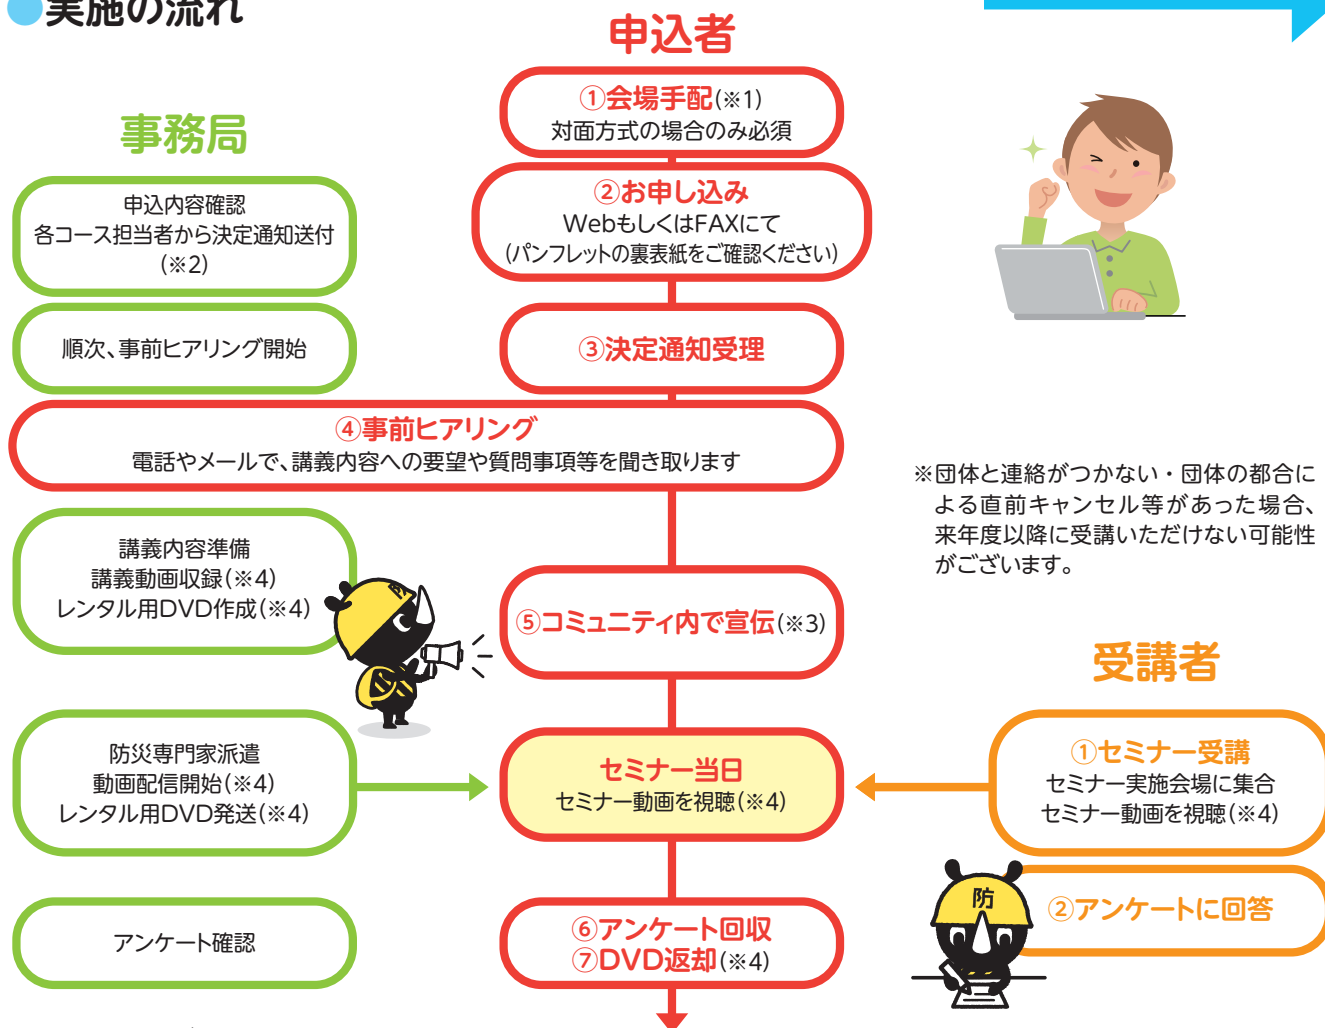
実施の流れ

申込者

①会場手配(※1)
対面方式の場合のみ必須

②お申し込み
WebもしくはFAXにて
(パンフレットの裏表紙をご確認ください)

③決定通知受理

事務局

申込内容確認
各コース担当者から決定通知送付
(※2)

順次、事前ヒアリング開始

④事前ヒアリング
電話やメールで、講義内容への要望や質問事項等を聞き取ります

※団体と連絡がつかない・団体の都合による直前キャンセル等があった場合、来年度以降に受講いただけない可能性がございます。

講義内容準備
講義動画収録(※4)
レンタル用DVD作成(※4)

防

⑤コミュニティ内で宣伝(※3)

受講者

防災専門家派遣
動画配信開始(※4)
レンタル用DVD発送(※4)

セミナー当日
セミナー動画を視聴(※4)

①セミナー受講
セミナー実施会場に集合
セミナー動画を視聴(※4)

防

②アンケートに回答

アンケート確認

⑥アンケート回収
⑦DVD返却(※4)